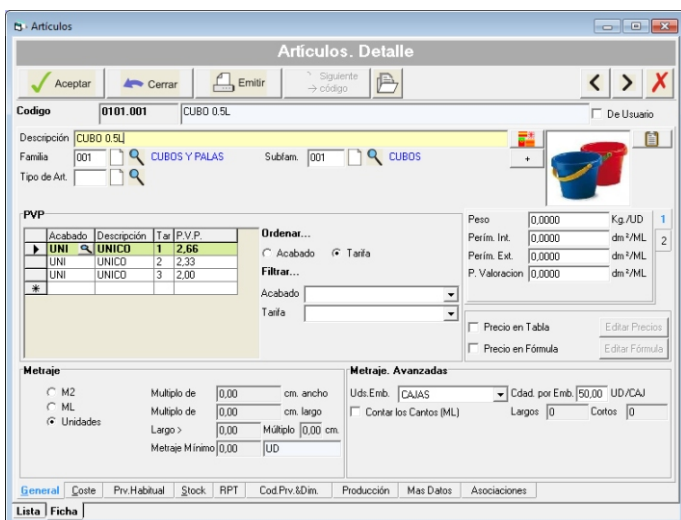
Artículos

Artículos. Detalle

Aceptar
Cerrar
Emitir
Siguiente → código

Codigo 0101.001 CUBO 0.5L
De Usuario

Descripción CUBO 0.5L
Familia 001 CUBOS Y PALAS
Subfam. 001 CUBOS
Tipo de Art.
+

PVP

| | Acabado | Descripción | Tar | P.V.P. |
|---|---|---|---|---|
| ▶ | UNI | UNICO | 1 | 2,66 |
| | UNI | UNICO | 2 | 2,33 |
| | UNI | UNICO | 3 | 2,00 |
| * | | | | |

Ordenar...
Acabado
Tarifa
Filtrar...
Acabado
Tarifa

Peso 0,0000 Kg./UD
Perím. Int. 0,0000 dm²/ML
Perím. Ext. 0,0000 dm²/ML
P. Valoracion 0,0000 dm²/ML
1
2

Precio en Tabla
Editar Precios
Precio en Fórmula
Editar Fórmula

Metraje
M2
ML
Unidades
Multiplo de 0,00 cm. ancho
Multiplo de 0,00 cm. largo
Largo > 0,00 Múltiplo 0,00 cm.
Metraje Mínimo 0,00 UD

Metraje. Avanzadas
Uds.Emb. CAJAS
Cdad. por Emb. 50,00 UD/CAJ
Contar los Cantos (ML)
Largos 0
Cortos 0

General Coste Prv.Habitual Stock RPT Cod.Prv.&Dim. Producción Mas Datos Asociaciones

Lista Ficha